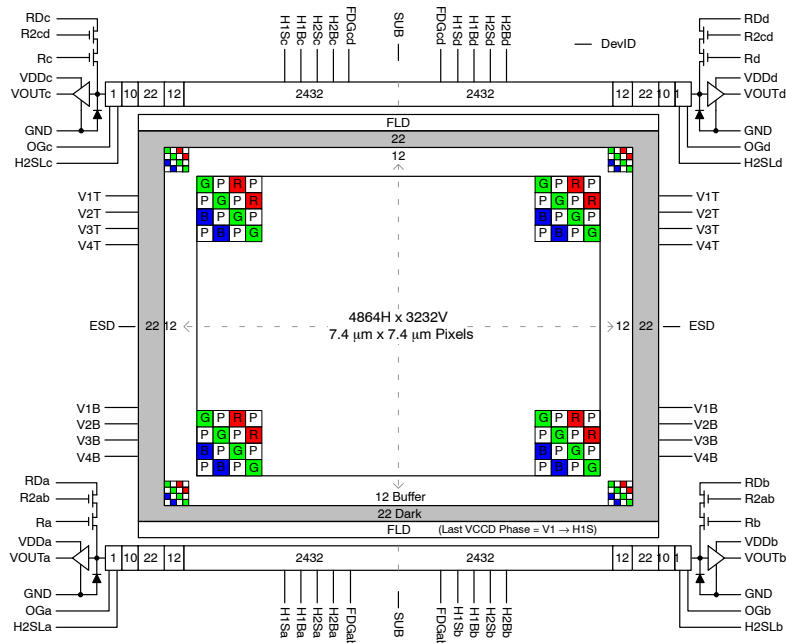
RDc
R2cd
Rc
VDDc
VOUTc
GND
OGc
H2SLc

H1Sc H1Bc H2Sc H2Bc FDGcd SUB FDGcd H1Sd H1Bd H2Sd H2Bd

DevID

RDd
R2cd
Rd
VDDd
VOUTd
GND
OGd
H2SLd

1 10 22 12 2432 2432 12 22 10 1

FLD
22
12

G P R P
P G P R
B P G P
P B P G

G P R P
P G P R
B P G P
P B P G

V1T
V2T
V3T
V4T

V1T
V2T
V3T
V4T

ESD 22 12

4864H x 3232V
7.4 μm x 7.4 μm Pixels

12 22 ESD

V1B
V2B
V3B
V4B

G P R P
P G P R
B P G P
P B P G

G P R P
P G P R
B P G P
P B P G

V1B
V2B
V3B
V4B

12 Buffer
22 Dark
FLD (Last VCCD Phase = V1 → H1S)

RDa
R2ab
Ra
VDDa
VOUTa
GND
OGa
H2SLa

1 10 22 12 2432 2432 12 22 10 1

RDb
R2ab
Rb
VDDb
VOUTb
GND
OGb
H2SLb

H1Sa H1Ba H2Sa H2Ba FDGab SUB FDGab H1Sb H1Bb H2Sb H2Bb